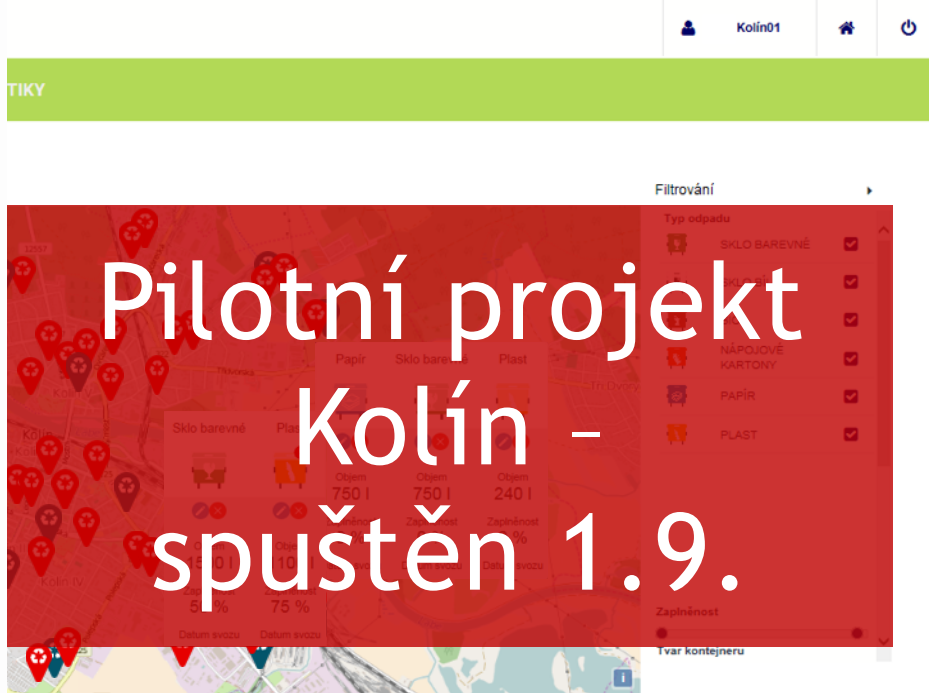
Kolín01

TIKY

Filtrování

Typ odpadu

SKLO BAREVNÉ

NÁPOJOVÉ KARTONY

PAPÍR

PLAST

Pilotní projekt Kolín – spuštěn 1.9.

Papír

Sklo barevné

Plast

Sklo barevné

Plast

Objem

750 l

Objem

750 l

Objem

240 l

Zaplněnost

Zaplněnost

Datum svozu

Datum svozu

5 %

75 %

Datum svozu

Datum svozu

Zaplněnost

Tvar kontejneru

Kolín

Kolín IV

Tři Dvory

Tiskárna

i